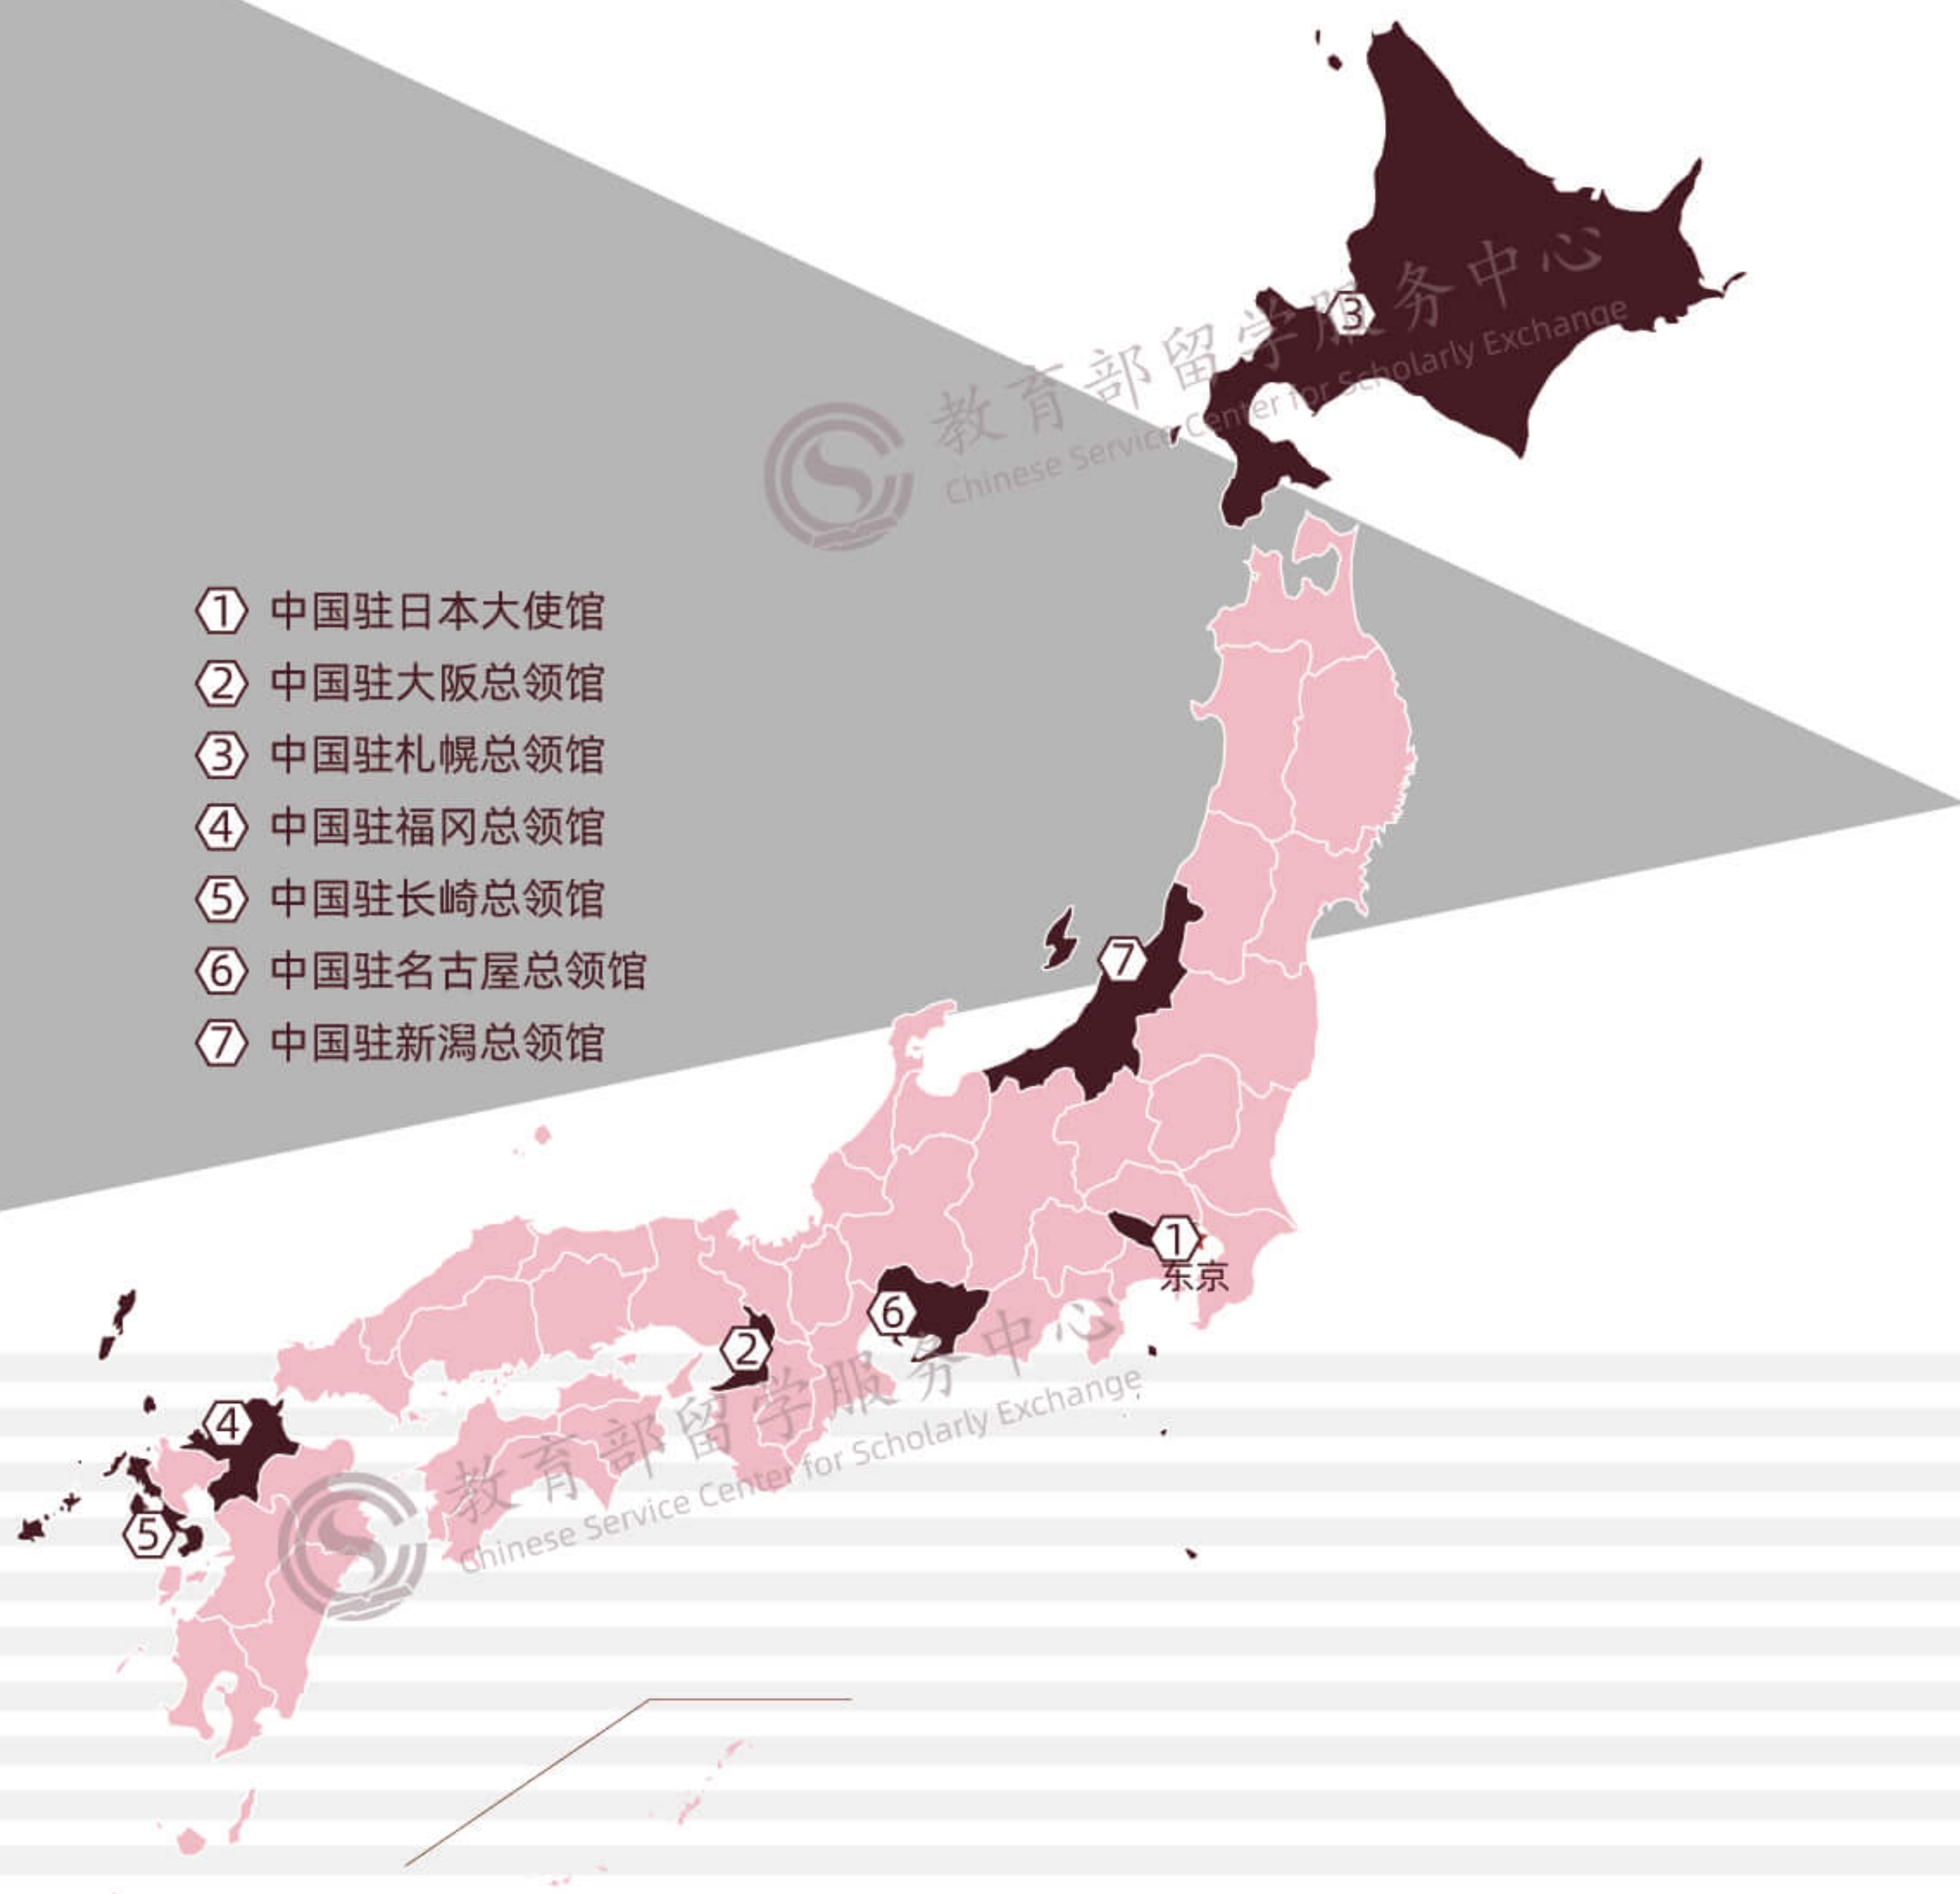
教育部留学服务中心
Chinese Service Center for Scholarly Exchange

① 中国驻日本大使馆
② 中国驻大阪总领馆
③ 中国驻札幌总领馆
④ 中国驻福冈总领馆
⑤ 中国驻长崎总领馆
⑥ 中国驻名古屋总领馆
⑦ 中国驻新潟总领馆

3
7
1
东京
6
2
4
5

教育部留学服务中心
Chinese Service Center for Scholarly Exchange